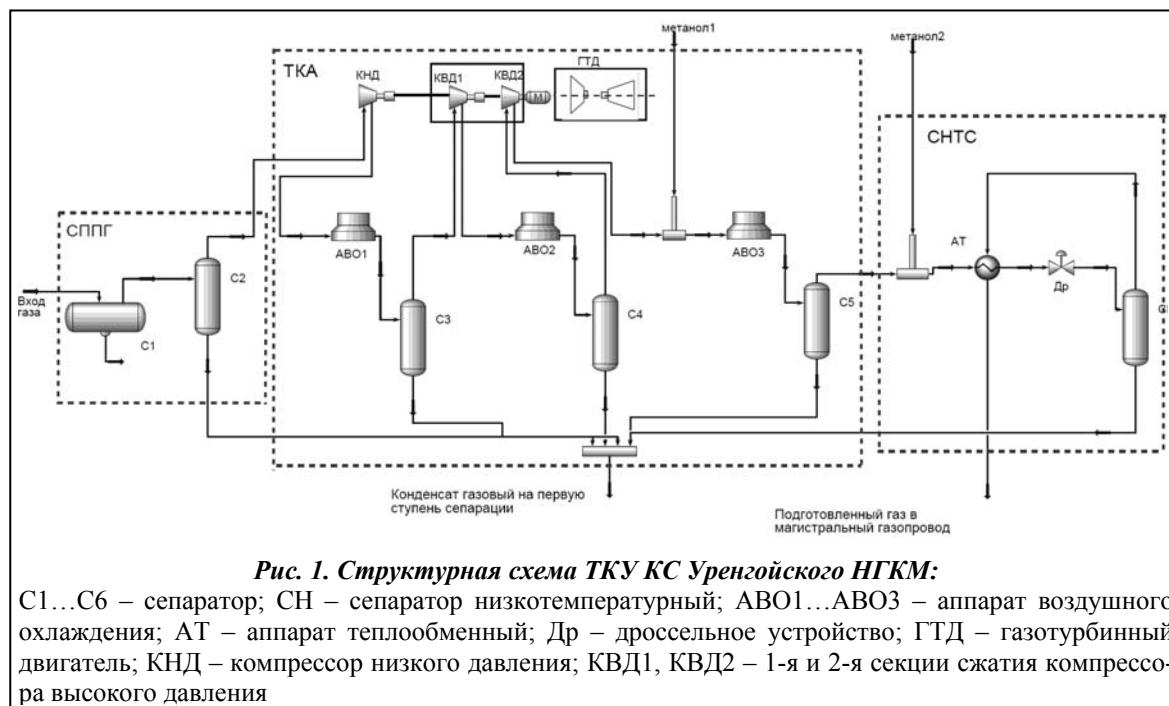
метанол1

метанол2

ТКА

КНД

КВД1

КВД2

ГТД

СНТС

СППГ

Вход газа

С1

С2

АВО1

С3

АВО2

С4

АВО3

С5

АТ

Др

С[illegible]

Конденсат газовый на первую ступень сепарации

Подготовленный газ в магистральный газопровод

Рис. 1. Структурная схема ТКУ КС Уренгойского НГКМ:

С1…С6 – сепаратор; СН – сепаратор низкотемпературный; АВО1…АВО3 – аппарат воздушного охлаждения; АТ – аппарат теплообменный; Др – дроссельное устройство; ГТД – газотурбинный двигатель; КНД – компрессор низкого давления; КВД1, КВД2 – 1-я и 2-я секции сжатия компрессора высокого давления